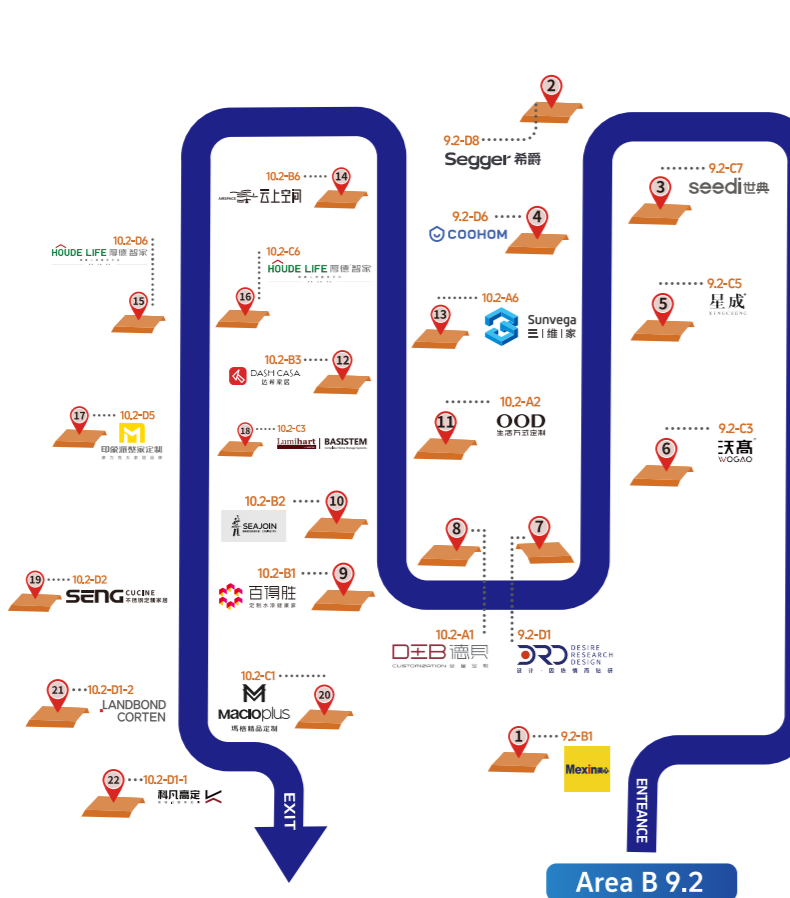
2
9.2-D8
Segger 希爵

14
10.2-B6
云上空间

3
9.2-C7
seedi 世典

4
9.2-D6
COOHOM

10.2-D6
HOUDE LIFE 厚德智家
15

10.2-C6
HOUDE LIFE 厚德智家
16

13
10.2-A6
Sunvega
三维家

5
9.2-C5
星成

10.2-B3
12
DASH CASA
达舍家居

17
10.2-D5
印象派整家定制

18
10.2-C3
Lumihart | BASISTEM

11
10.2-A2
OOD
生活方式定制

6
9.2-C3
沃高
WOGAO

10.2-B2
10
SEAJOIN

8
7

19
10.2-D2
SENG CUCINE

10.2-B1
9
百得胜
定制木作健康家

10.2-A1
DEB 德贝
CUSTOMIZATION

9.2-D1
DRD DESIRE RESEARCH DESIGN
设计·因你情而知研

21
10.2-D1-2
LANDBOND CORTEN

10.2-C1
20
M
Macioplus
玛格精品定制

1
9.2-B1
Mexin

22
10.2-D1-1
科凡高定

EXIT

ENTEANCE

Area B 9.2